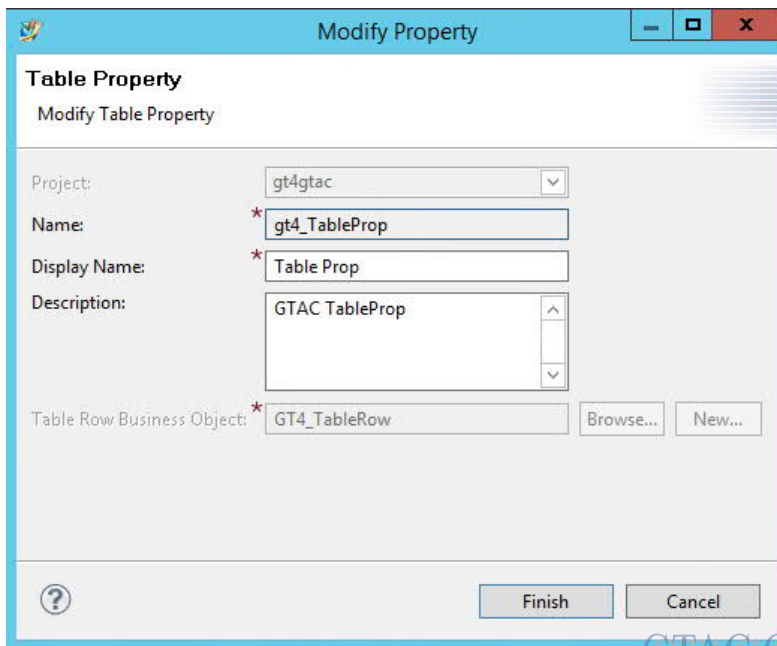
Modify Property

Table Property

Modify Table Property

Project: gt4gtac

Name: * gt4_TableProp

Display Name: * Table Prop

Description: GTAC TableProp

Table Row Business Object: * GT4_TableRow

Browse...

New...

?

Finish

Cancel

GTAC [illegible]